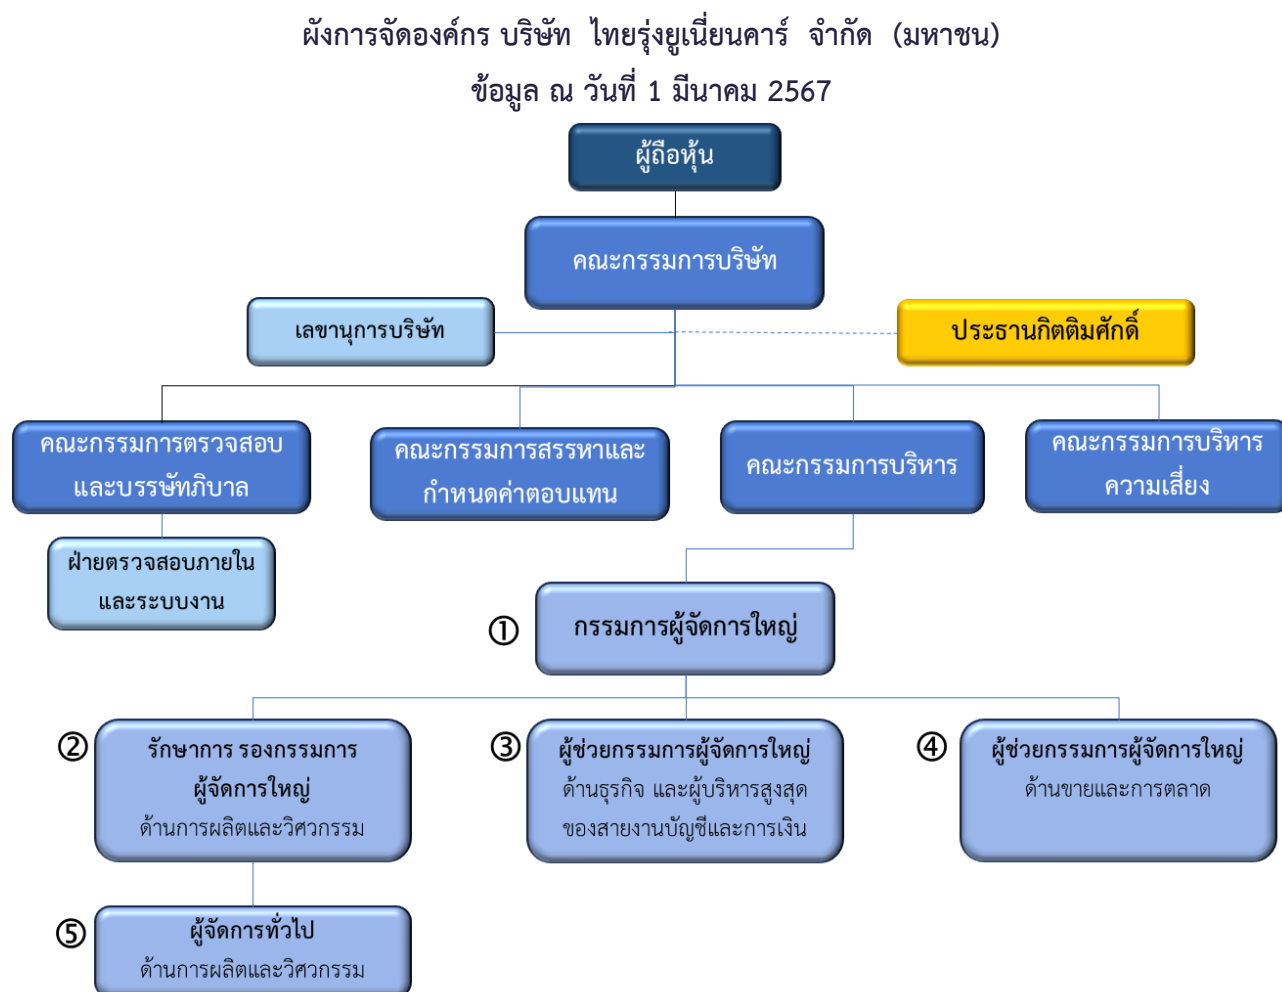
ผังการจัดองค์กร บริษัท ไทยรุ่งยูเนี่ยนคาร์ จำกัด (มหาชน)
ข้อมูล ณ วันที่ 1 มีนาคม 2567

ผู้ถือหุ้น

คณะกรรมการบริษัท

เลขานุการบริษัท

ประธานกิตติมศักดิ์

คณะกรรมการตรวจสอบและบรรษัทภิบาล

คณะกรรมการสรรหาและกำหนดค่าตอบแทน

คณะกรรมการบริหาร

คณะกรรมการบริหารความเสี่ยง

ฝ่ายตรวจสอบภายในและระบบงาน

① กรรมการผู้จัดการใหญ่

② รักษาการ รองกรรมการผู้จัดการใหญ่
ด้านการผลิตและวิศวกรรม

③ ผู้ช่วยกรรมการผู้จัดการใหญ่
ด้านธุรกิจ และผู้บริหารสูงสุดของสายงานบัญชีและการเงิน

④ ผู้ช่วยกรรมการผู้จัดการใหญ่
ด้านขายและการตลาด

⑤ ผู้จัดการทั่วไป
ด้านการผลิตและวิศวกรรม